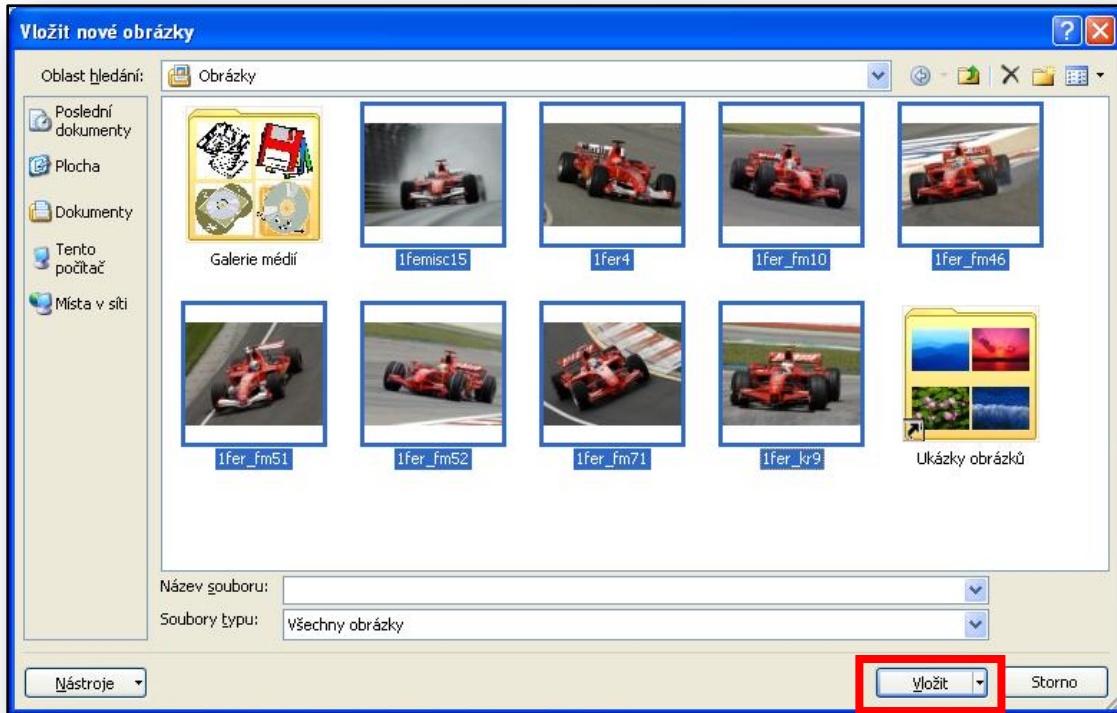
Vložit nové obrázky

Oblast hledání: Obrázky

Poslední dokumenty
Plocha
Dokumenty
Tento počítač
Místa v síti

Galerie médií
1femisc15
1fer4
1fer_fm10
1fer_fm46
1fer_fm51
1fer_fm52
1fer_fm71
1fer_kr9
Ukázky obrázků

Název souboru:
Soubory typu: Všechny obrázky

Nástroje
Vložit
Storno